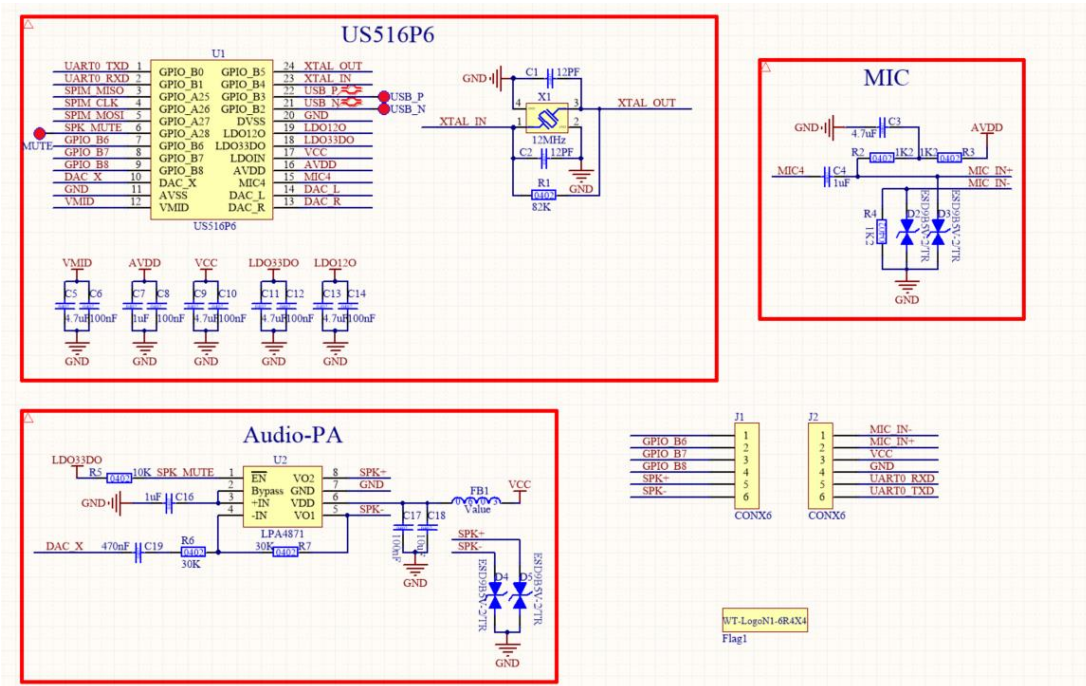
US516P6

U1

| | | | | | |
|---|---|---|---|---|---|
| UART0_TXD | 1 | GPIO_B0 | GPIO_B5 | 24 | XTAL_OUT |
| UART0_RXD | 2 | GPIO_B1 | GPIO_B4 | 23 | XTAL_IN |
| SPIM_MISO | 3 | GPIO_A25 | GPIO_B3 | 22 | USB_P |
| SPIM_CLK | 4 | GPIO_A26 | GPIO_B2 | 21 | USB_N |
| SPIM_MOSI | 5 | GPIO_A27 | DVSS | 20 | GND |
| SPK_MUTE | 6 | GPIO_A28 | LDO12O | 19 | LDO12O |
| GPIO_B6 | 7 | GPIO_B6 | LDO33DO | 18 | LDO33DO |
| GPIO_B7 | 8 | GPIO_B7 | LDOIN | 17 | VCC |
| GPIO_B8 | 9 | GPIO_B8 | AVDD | 16 | AVDD |
| DAC_X | 10 | DAC_X | MIC4 | 15 | MIC4 |
| GND | 11 | AVSS | DAC_L | 14 | DAC_L |
| VMID | 12 | VMID | DAC_R | 13 | DAC_R |

US516P6

MUTE
USB_P
USB_N

GND C1 12PF
X1 4 3 1 2
12MHz
XTAL_IN
XTAL_OUT
C2 12PF
R1 0402 82K
GND

VMID AVDD VCC LDO33DO LDO12O
C5 C6 C7 C8 C9 C10 C11 C12 C13 C14
4.7uF 100nF 1uF 100nF 4.7uF 100nF 4.7uF 100nF 4.7uF 100nF
GND GND GND GND GND

MIC

GND 4.7uF C3
AVDD
R2 0402 1K2 1K2 0402 R3
MIC4 C4 1uF
MIC_IN+
MIC_IN-
R4 0402 1K2
D2 D3
ESD9B5V-2/TR ESD9B5V-2/TR
GND

Audio-PA

LDO33DO
R5 0402 10K SPK_MUTE
U2
1 $\overline{EN}$ VO2 8 SPK+
2 Bypass GND 7 GND
3 +IN VDD 6
4 -IN VO1 5 SPK-
GND 1uF C16
LPA4871
DAC_X 470nF C19
R6 0402 30K
30K 0402 R7
C17 C18 100nF 10uF
FB1 Value
VCC
GND
SPK+
SPK-
D4 D5
ESD9B5V-2/TR ESD9B5V-2/TR
GND

J1

| | |
|---|---|
| GPIO_B6 | 1 |
| GPIO_B7 | 2 |
| GPIO_B8 | 3 |
| | 4 |
| SPK+ | 5 |
| SPK- | 6 |

CONX6

J2

| | |
|---|---|
| 1 | MIC_IN- |
| 2 | MIC_IN+ |
| 3 | VCC |
| 4 | GND |
| 5 | UART0_RXD |
| 6 | UART0_TXD |

CONX6

WT-LogoN1-6R4X4
Flag1